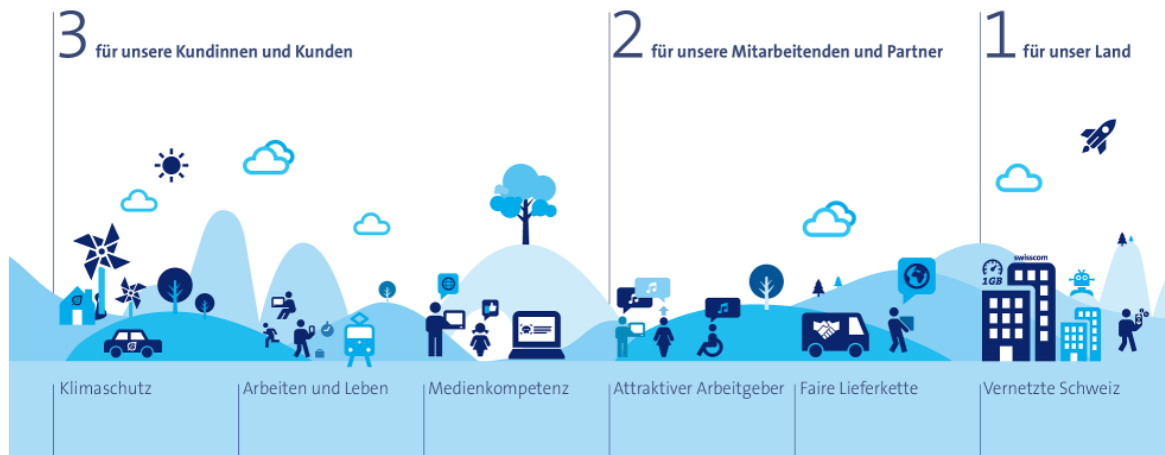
3 für unsere Kundinnen und Kunden

2 für unsere Mitarbeitenden und Partner

1 für unser Land

swisscom

1GB

Klimaschutz

Arbeiten und Leben

Medienkompetenz

Attraktiver Arbeitgeber

Faire Lieferkette

Vernetzte Schweiz